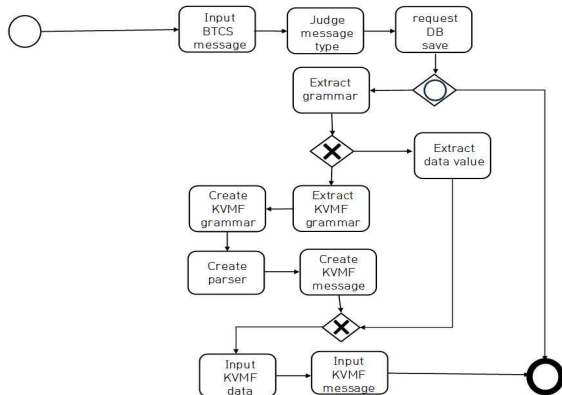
Input BTCS message

Judge message type

request DB save

Extract grammar

Extract data value

Create KVMF grammar

Extract KVMF grammar

Create parser

Create KVMF message

Input KVMF data

Input KVMF message